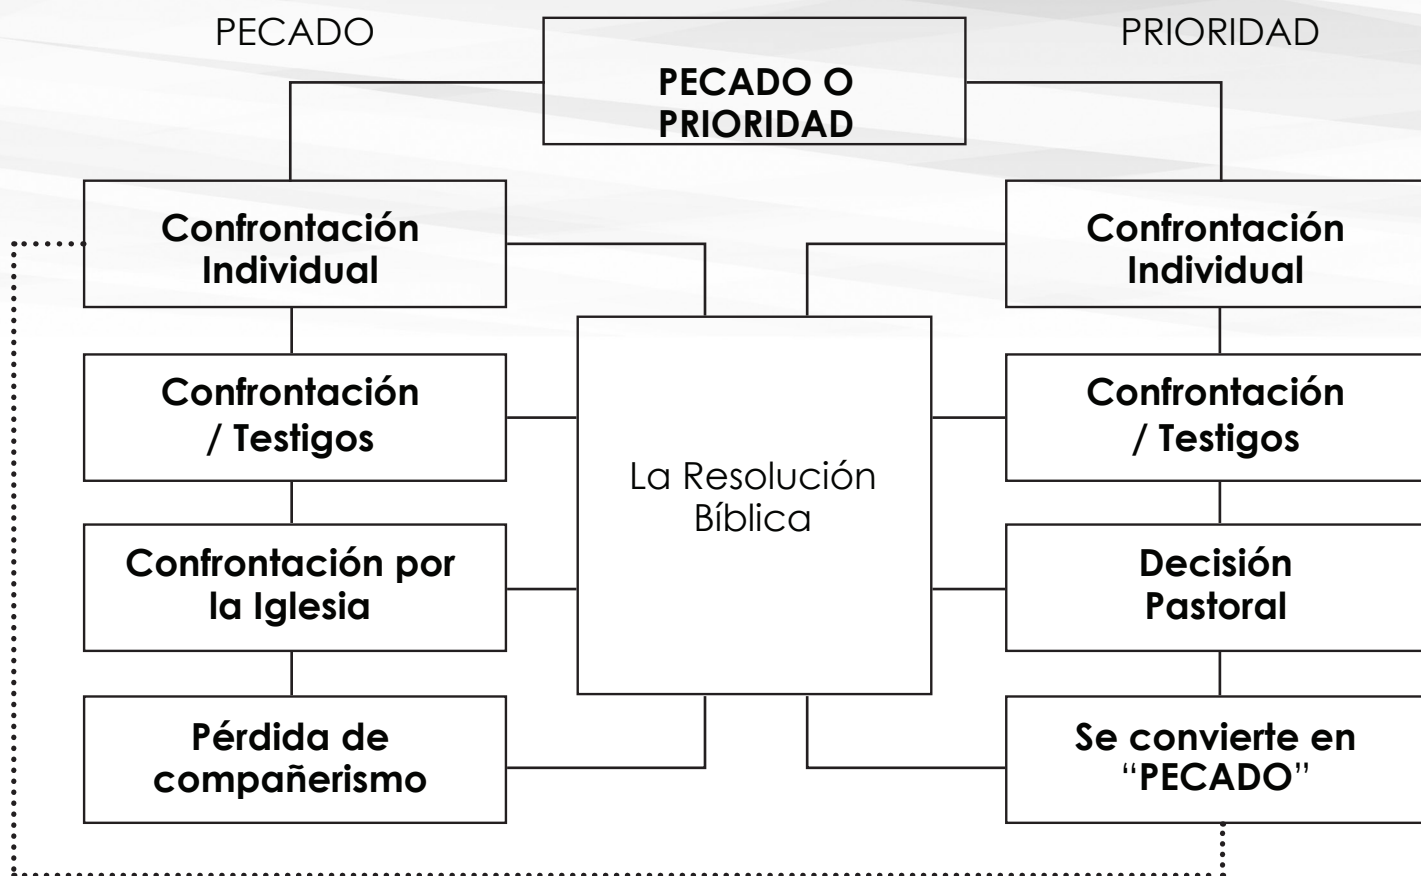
PECADO

PECADO O PRIORIDAD

PRIORIDAD

Confrontación Individual

Confrontación / Testigos

Confrontación por la Iglesia

Pérdida de compañerismo

La Resolución Bíblica

Confrontación Individual

Confrontación / Testigos

Decisión Pastoral

Se convierte en "PECADO"